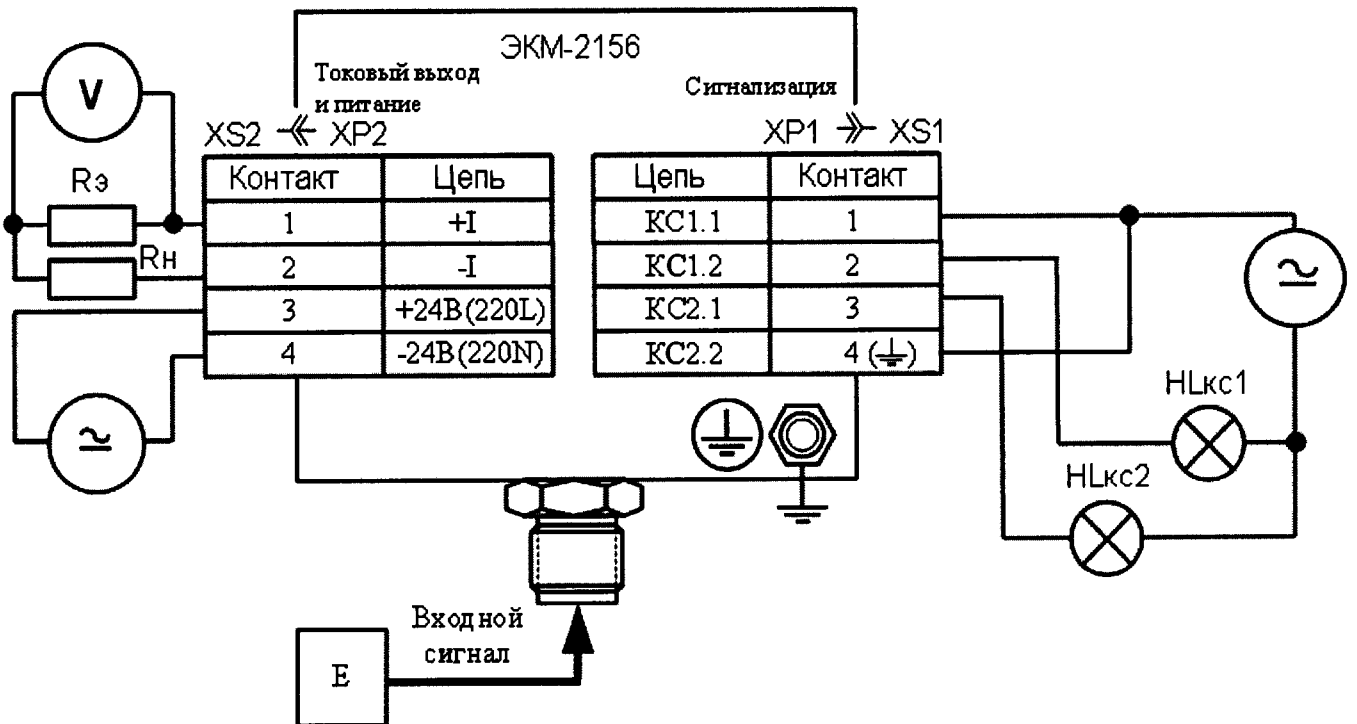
ЭКМ-2156

Токовый выход и питание

Сигнализация

V

XS2 XP2

XP1 XS1

Rэ

Rн

| Контакт | Цепь |
|---|---|
| 1 | +I |
| 2 | -I |
| 3 | +24В(220L) |
| 4 | -24В(220N) |

| Цепь | Контакт |
|---|---|
| КС1.1 | 1 |
| КС1.2 | 2 |
| КС2.1 | 3 |
| КС2.2 | 4 (⏚) |

HLкс1

HLкс2

Входной сигнал

E